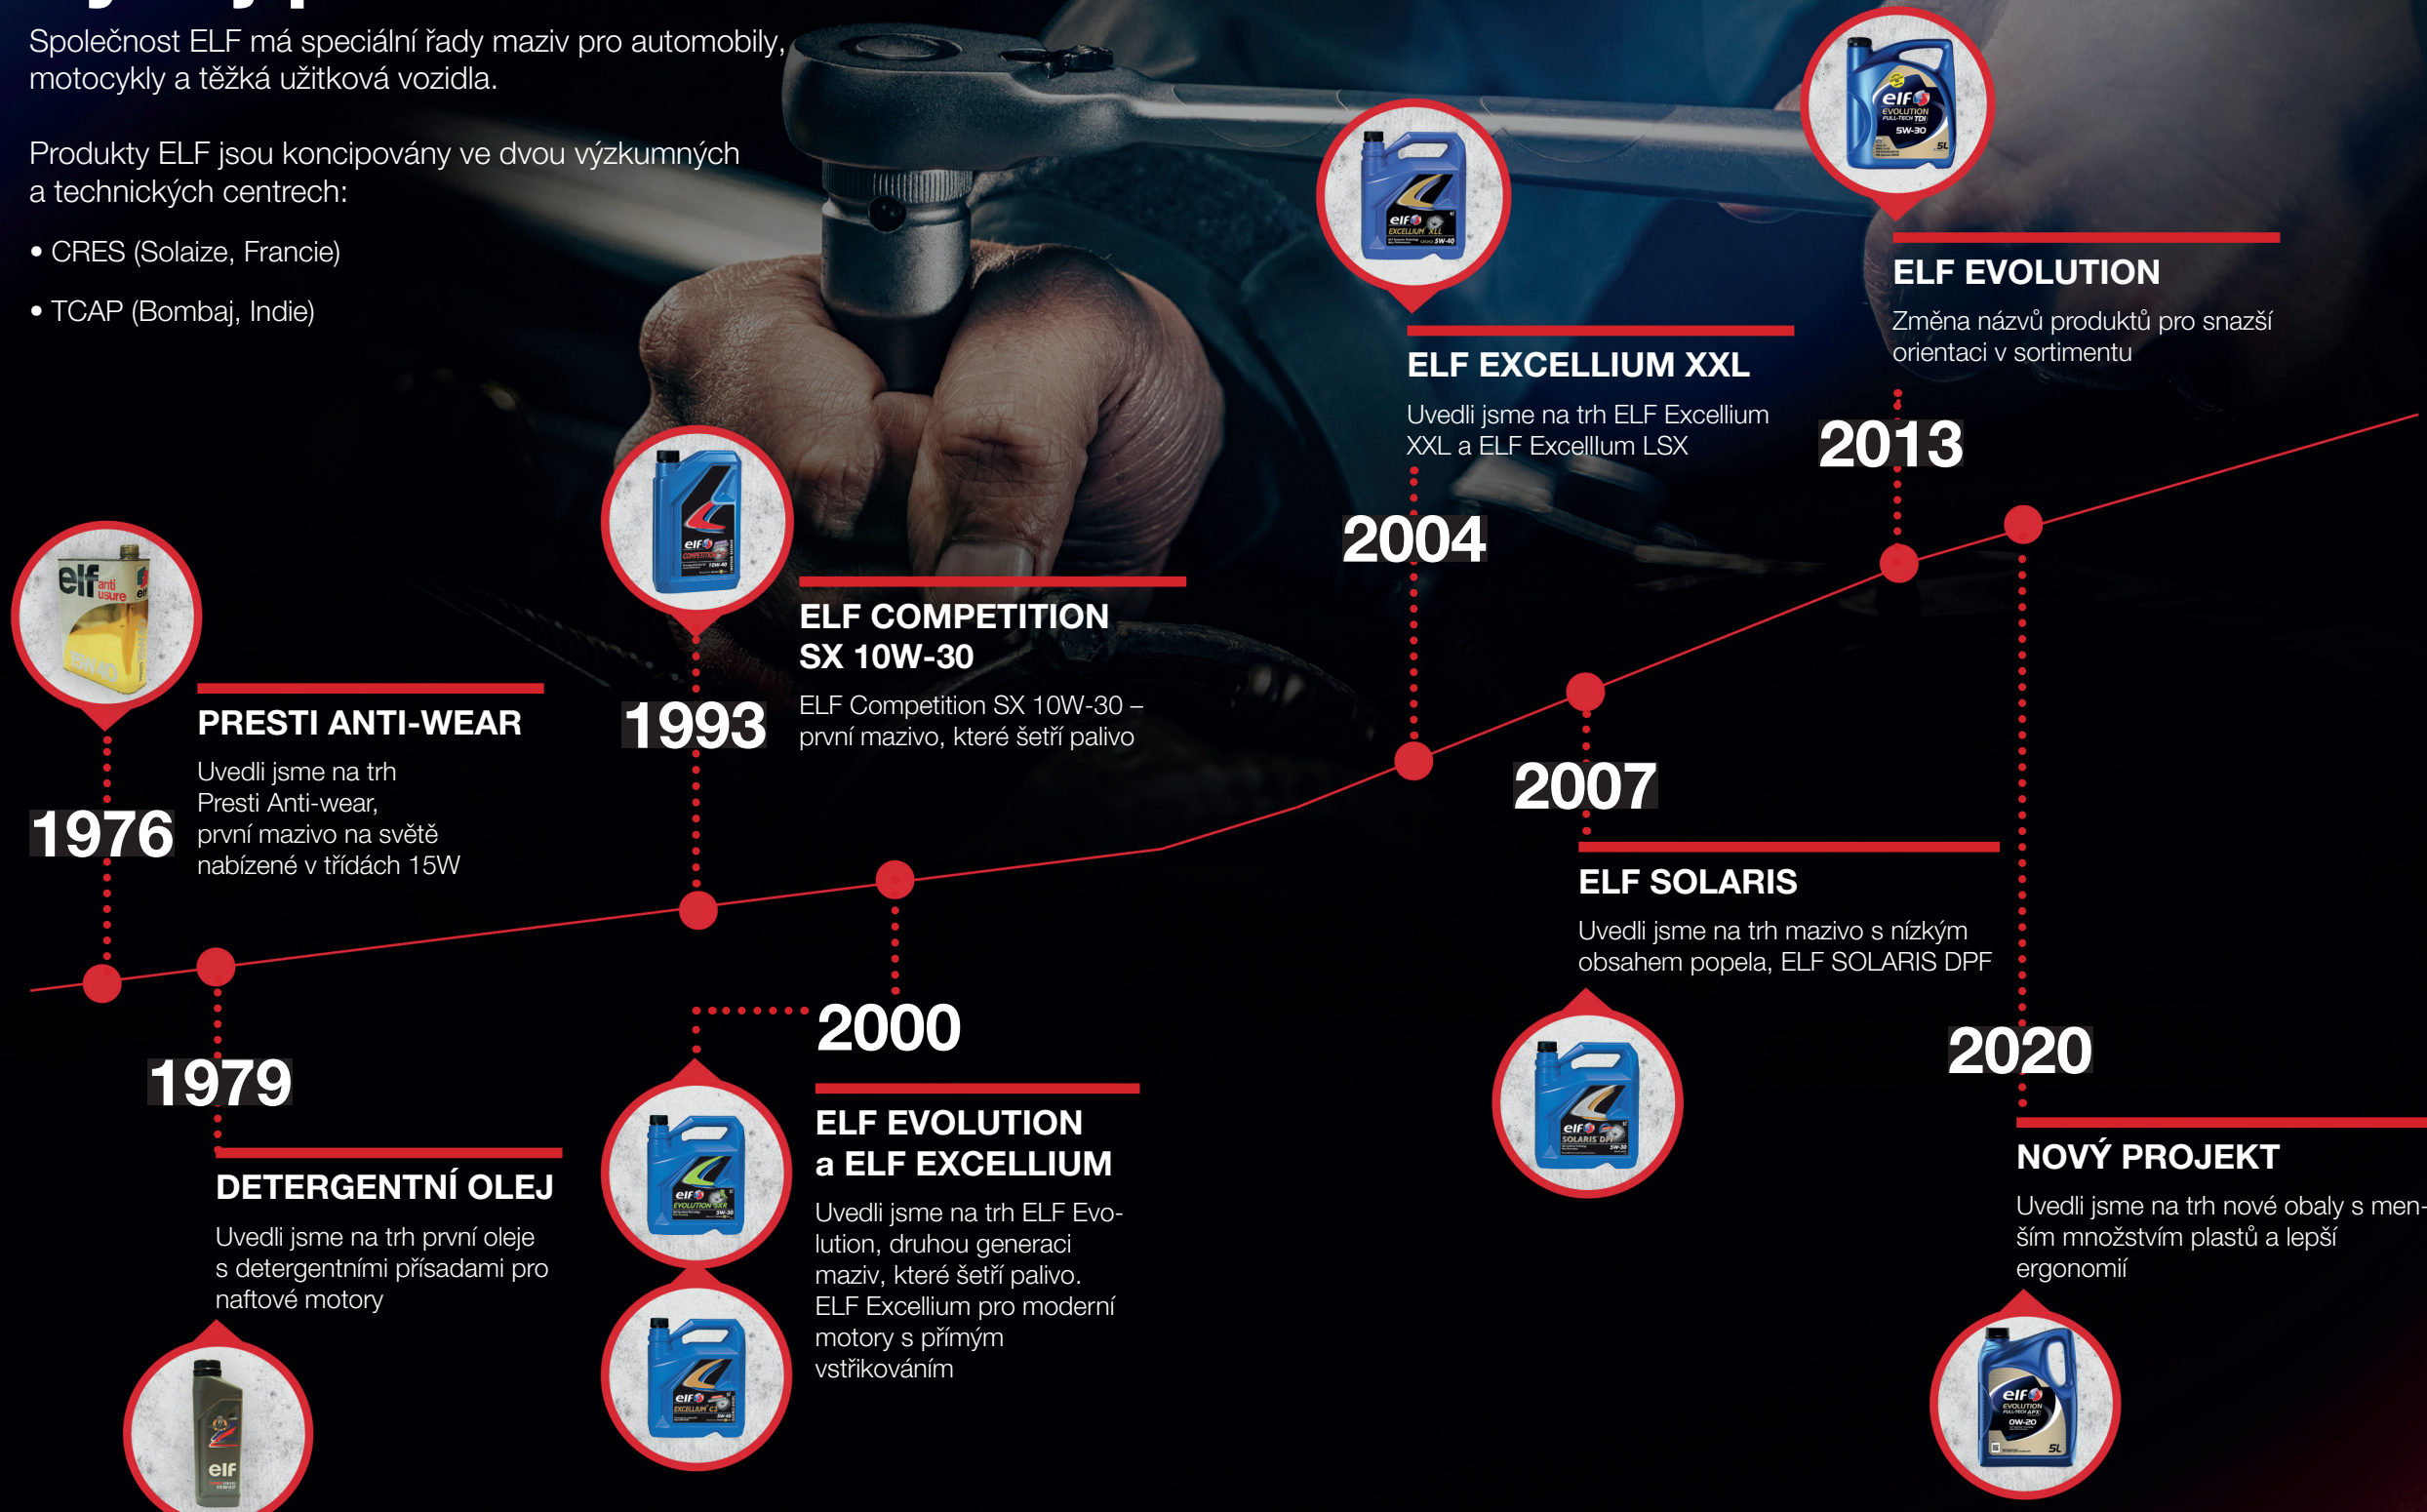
Společnost ELF má speciální řady maziv pro automobily, motocykly a těžká užitková vozidla.

Produkty ELF jsou koncipovány ve dvou výzkumných a technických centrech:

• CRES (Solaize, Francie)

• TCAP (Bombaj, Indie)

1976

PRESTI ANTI-WEAR

Uvedli jsme na trh Presti Anti-wear, první mazivo na světě nabízené v třídách 15W

1979

DETERGENTNÍ OLEJ

Uvedli jsme na trh první oleje s detergentními přísadami pro naftové motory

1993

ELF COMPETITION SX 10W-30

ELF Competition SX 10W-30 – první mazivo, které šetří palivo

2000

ELF EVOLUTION a ELF EXCELLIUM

Uvedli jsme na trh ELF Evolution, druhou generaci maziv, které šetří palivo. ELF Excellium pro moderní motory s přímým vstřikováním

2004

ELF EXCELLIUM XXL

Uvedli jsme na trh ELF Excellium XXL a ELF Excelllum LSX

2007

ELF SOLARIS

Uvedli jsme na trh mazivo s nízkým obsahem popela, ELF SOLARIS DPF

2013

ELF EVOLUTION

Změna názvů produktů pro snazší orientaci v sortimentu

2020

NOVÝ PROJEKT

Uvedli jsme na trh nové obaly s menším množstvím plastů a lepší ergonomií